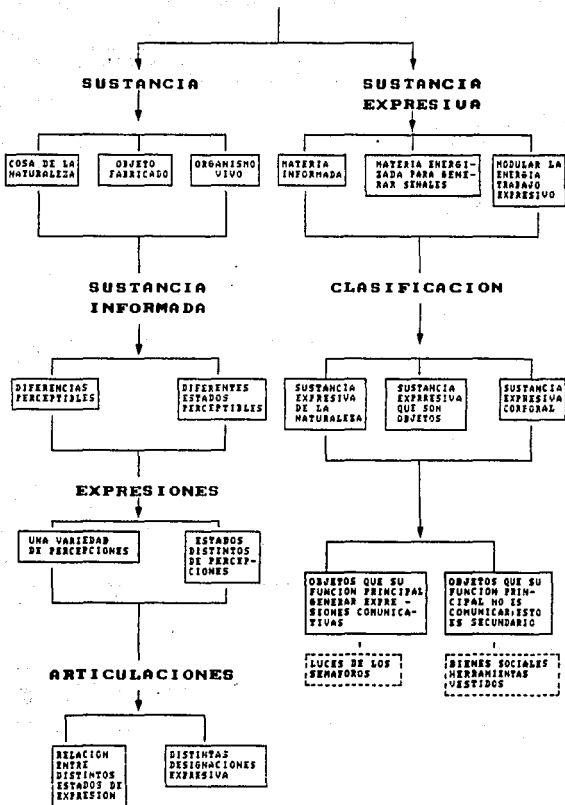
SUSTANCIA

COSA DE LA NATURALEZA

OBJETO FABRICADO

ORGANISMO VIVO

SUSTANCIA INFORMADA

DIFERENCIAS PERCEPTIBLES

DIFERENTES ESTADOS PERCEPTIBLES

EXPRESIONES

UNA VARIEDAD DE PERCEPCIONES

ESTADOS DISTINTOS DE PERCEPCIONES

ARTICULACIONES

RELACION ENTRE DISTINTOS ESTADOS DE EXPRESION

DISTINTAS DESIGNACIONES EXPRESIVA

SUSTANCIA EXPRESIUA

MATERIA INFORMADA

MATERIA ENERGIZADA PARA GENERAR SEÑALES

MODULAR LA ENERGIA TRABAJO EXPRESIVO

CLASIFICACION

SUSTANCIA EXPRESIVA DE LA NATURALEZA

SUSTANCIA EXPRESIVA QUE SON OBJETOS

SUSTANCIA EXPRESIVA CORPORAL

OBJETOS QUE SU FUNCION PRINCIPAL GENERAR EXPRESIONES COMUNICATIVAS

LUCES DE LOS SEMAFOROS

OBJETOS QUE SU FUNCION PRINCIPAL NO ES COMUNICAR;ESTO ES SECUNDARIO

BIENES SOCIALES HERRAMIENTAS VESTIDOS